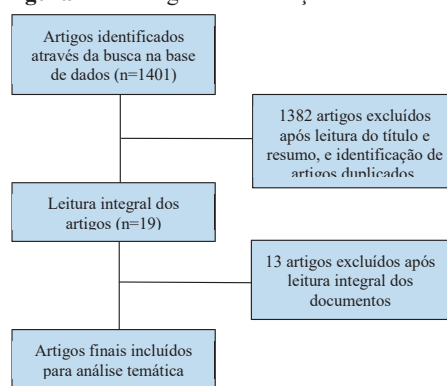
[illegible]

Artigos identificados através da busca na base de dados (n=1401)

1382 artigos excluídos após leitura do título e resumo, e identificação de artigos duplicados

Leitura integral dos artigos (n=19)

13 artigos excluídos após leitura integral dos documentos

Artigos finais incluídos para análise temática